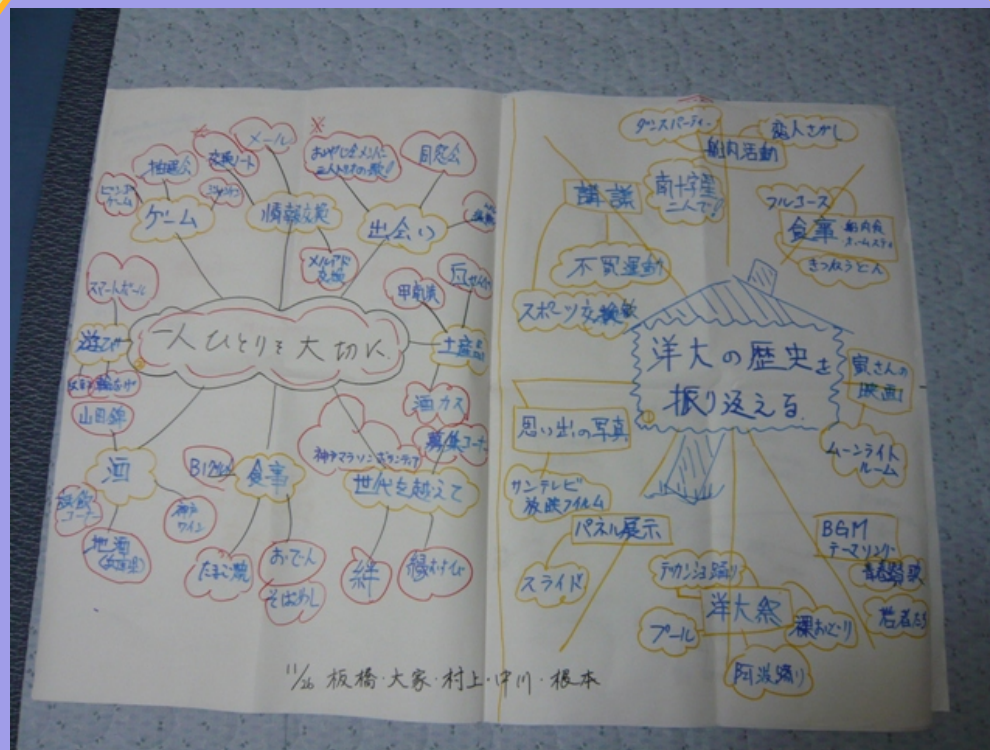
一人ひとりを大切に

ゲーム
抽選会
ビンゴゲーム
交換ノート
メール
スタンプ
情報交換
おやじさんメールに二人だけの交換!?
同窓会
出会い
メルアド交換
甲板員
丘サイト
土産品
酒カス
神戸マラソンボランティア
懐かしコーナー
世代を越えて
絆
縁むすび
スマートボール
遊び
山田錦
酒
利き酒コーナー
地酒
神戸ワイン
B1グルメ
食事
たまご焼
おでん
そばめし

洋大の歴史を振り返る

ダンスパーティー
恋人さがし
船内活動
講談
南十字星二人で!
フルコース
食事
船内食
きつねうどん
不買運動
スポーツ交換会
思い出の写真
寅さんの映画
ムーンライトルーム
サンテレビ放送フィルム
パネル展示
スライド
デカンショ踊り
洋大祭
プール
裸おどり
阿波踊り
BGM テーマソング
若者たち

11/26 板橋・大家・村上・中川・根本